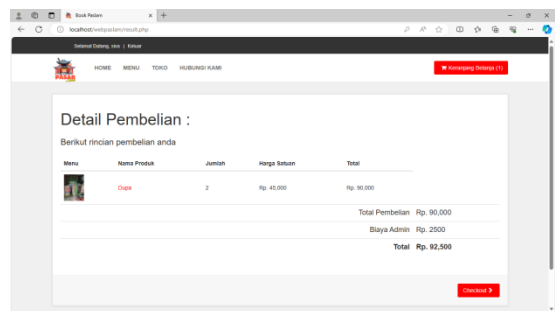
Book Pasar

localhost/webpasar/result.php

Selamat Datang, sisa | Keluar

PASAR

HOME MENU TOKO HUBUNGI KAMI

Keranjang Belanja (1)

Detail Pembelian :

Berikut rincian pembelian anda

| Menu | Nama Produk | Jumlah | Harga Satuan | Total |
|---|---|---|---|---|
| | Dupa | 2 | Rp. 45,000 | Rp. 90,000 |

Total Pembelian Rp. 90,000

Biaya Admin Rp. 2500

Total Rp. 92,500

Checkout